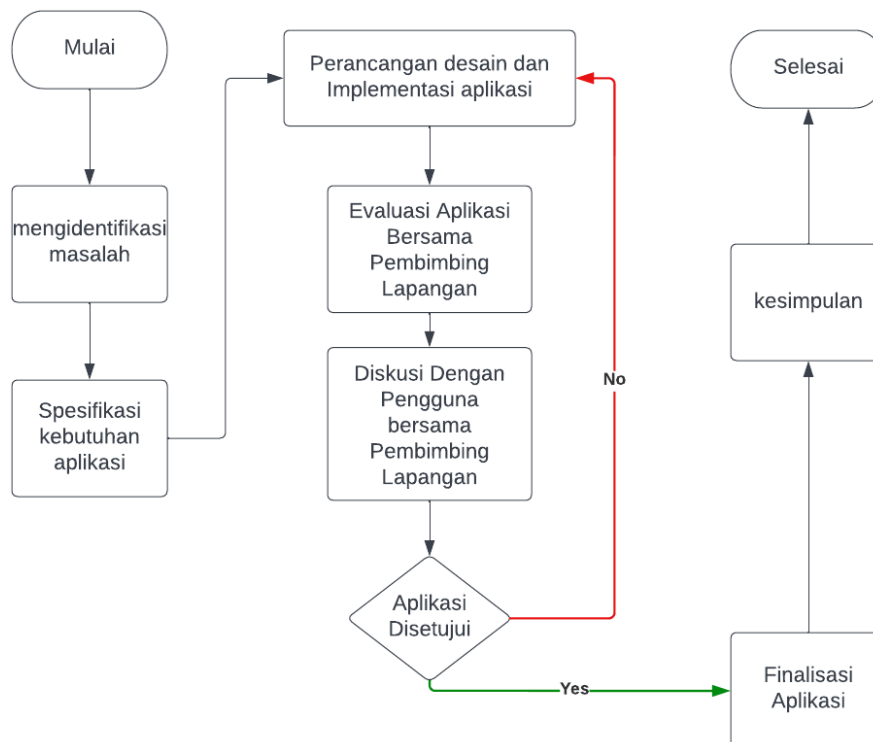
Mulai

mengidentifikasi masalah

Spesifikasi kebutuhan aplikasi

Perancangan desain dan Implementasi aplikasi

Evaluasi Aplikasi Bersama Pembimbing Lapangan

Diskusi Dengan Pengguna bersama Pembimbing Lapangan

Aplikasi Disetujui

No

Yes

Finalisasi Aplikasi

kesimpulan

Selesai